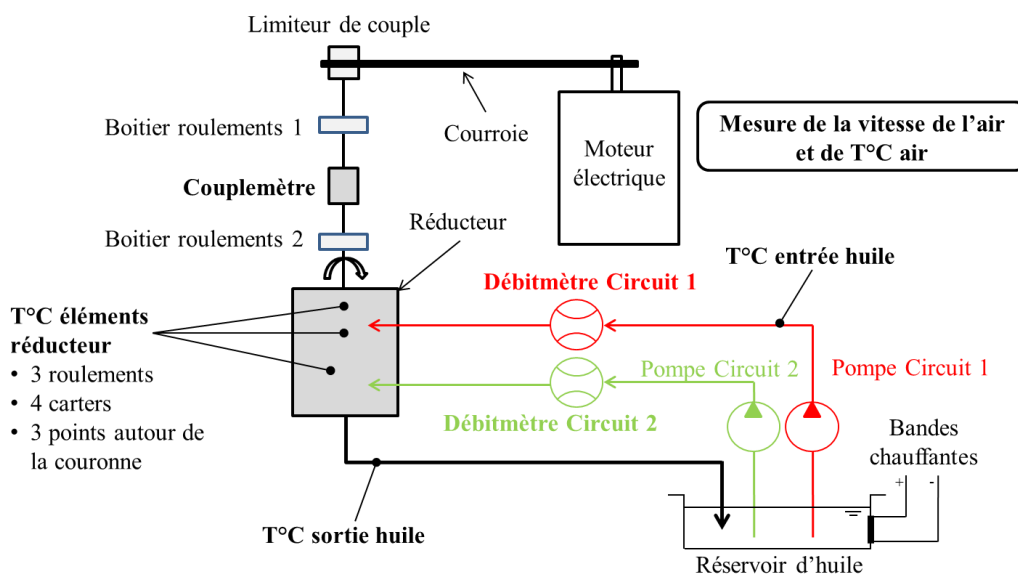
Limiteur de couple

Courroie

Moteur électrique

Mesure de la vitesse de l'air et de T°C air

Boitier roulements 1

Couplemètre

Boitier roulements 2

Réducteur

T°C entrée huile

Débitmètre Circuit 1

T°C éléments réducteur
• 3 roulements
• 4 carters
• 3 points autour de la couronne

Pompe Circuit 2

Pompe Circuit 1

Débitmètre Circuit 2

Bandes chauffantes

+

-

T°C sortie huile

Réservoir d'huile